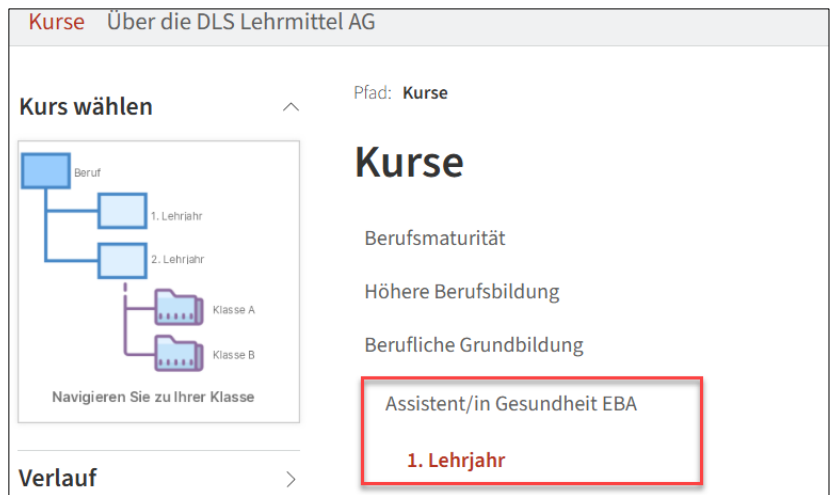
Kurse Über die DLS Lehrmittel AG

Kurs wählen

Beruf

1. Lehrjahr

2. Lehrjahr

Klasse A

Klasse B

Navigieren Sie zu Ihrer Klasse

Verlauf

Pfad: Kurse

Kurse

Berufsmaturität

Höhere Berufsbildung

Berufliche Grundbildung

Assistent/in Gesundheit EBA

1. Lehrjahr